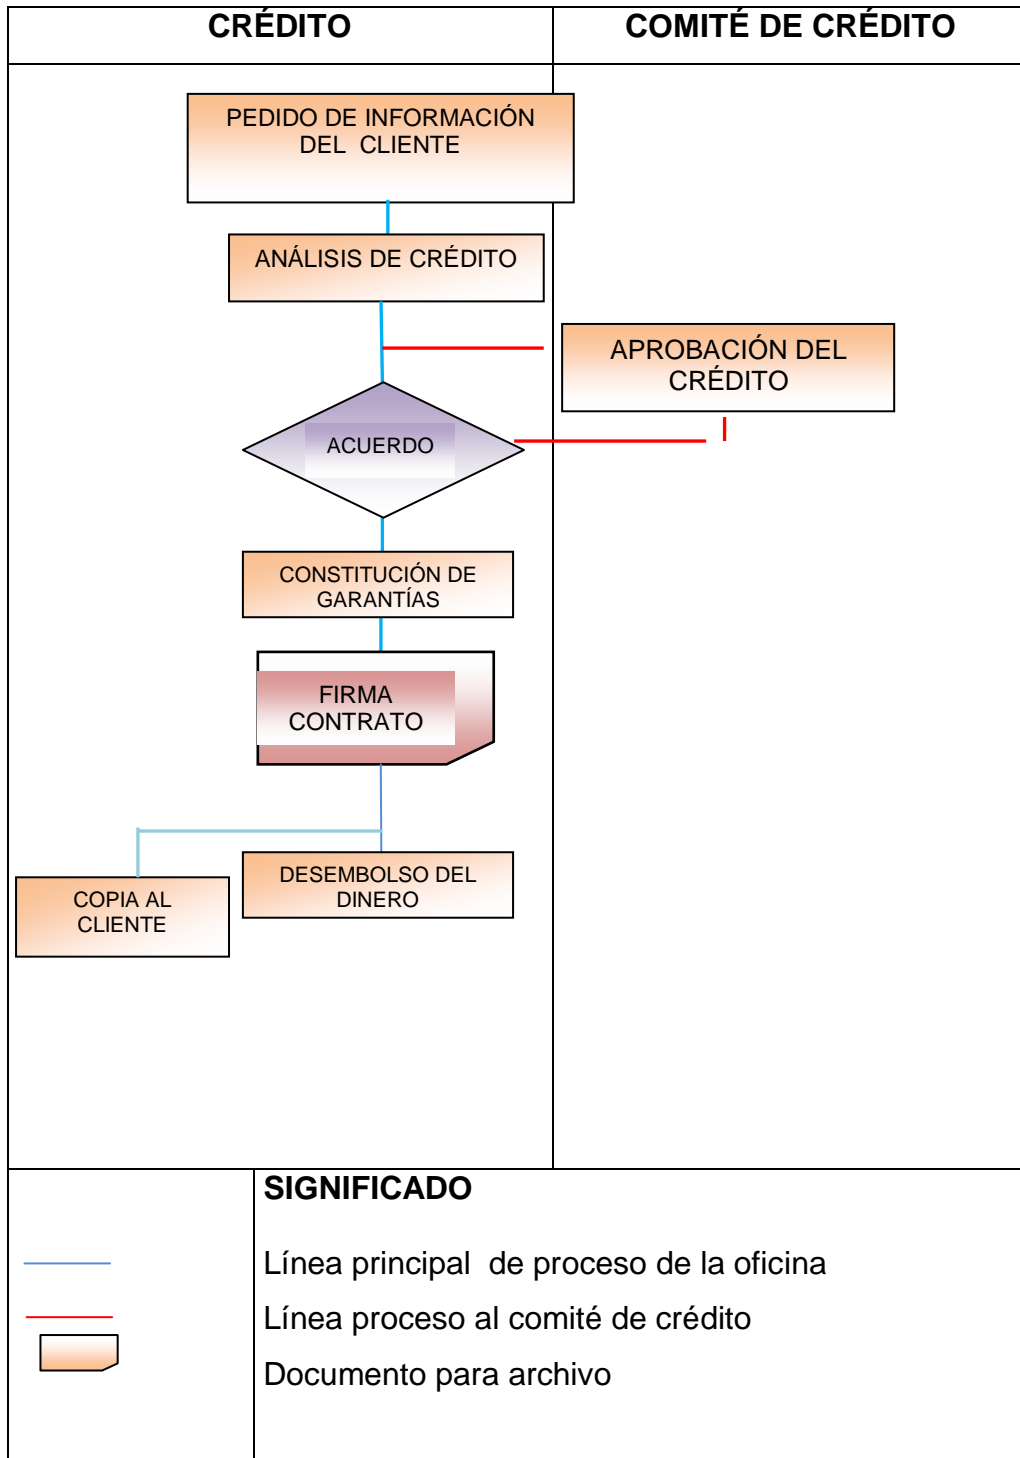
| CRÉDITO | COMITÉ DE CRÉDITO |
|---|---|

PEDIDO DE INFORMACIÓN DEL CLIENTE

ANÁLISIS DE CRÉDITO

APROBACIÓN DEL CRÉDITO

ACUERDO

CONSTITUCIÓN DE GARANTÍAS

FIRMA CONTRATO

COPIA AL CLIENTE

DESEMBOLSO DEL DINERO

SIGNIFICADO

Línea principal de proceso de la oficina

Línea proceso al comité de crédito

Documento para archivo